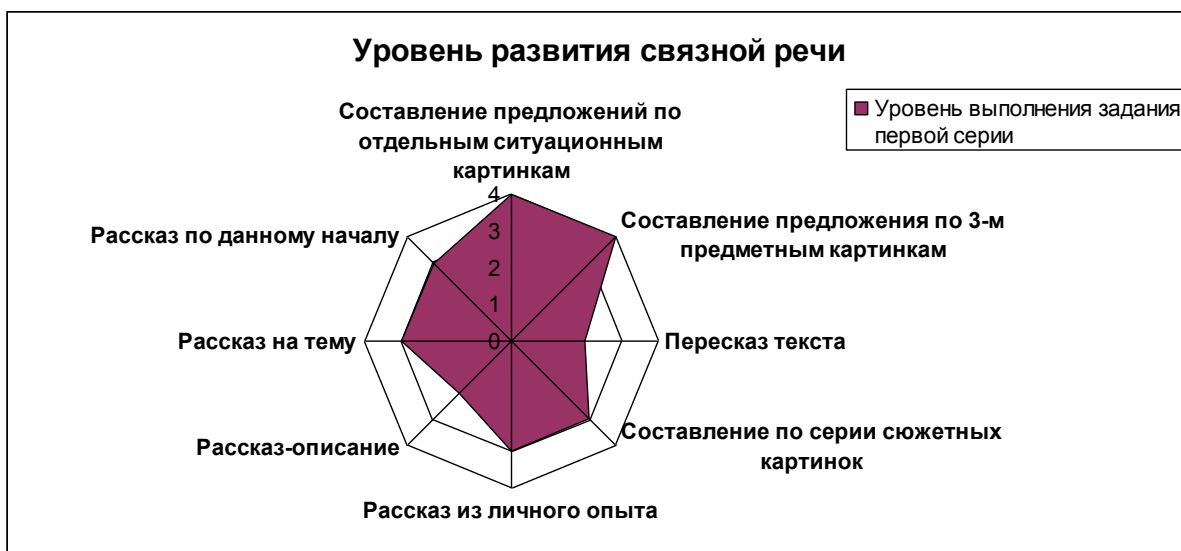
Уровень развития связной речи

Уровень выполнения задания первой серии

Составление предложений по отдельным ситуационным картинкам

4
3
2
1
0

Составление предложения по 3-м предметным картинкам

Пересказ текста

Составление по серии сюжетных картинок

Рассказ из личного опыта

Рассказ-описание

Рассказ на тему

Рассказ по данному началу